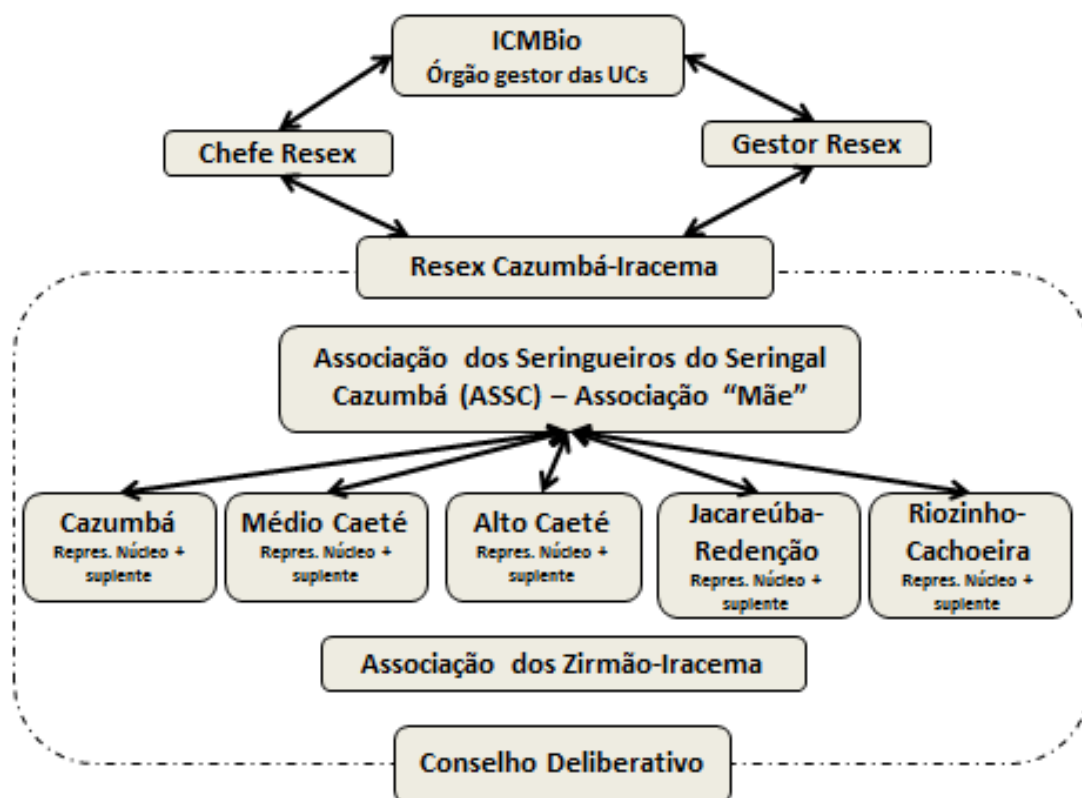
ICMBio
Órgão gestor das UCs

Chefe Resex

Gestor Resex

Resex Cazumbá-Iracema

Associação dos Seringueiros do Seringal Cazumbá (ASSC) – Associação "Mãe"

Cazumbá
Repres. Núcleo + suplente

Médio Caeté
Repres. Núcleo + suplente

Alto Caeté
Repres. Núcleo + suplente

Jacareúba-Redenção
Repres. Núcleo + suplente

Riozinho-Cachoeira
Repres. Núcleo + suplente

Associação dos Zirmão-Iracema

Conselho Deliberativo